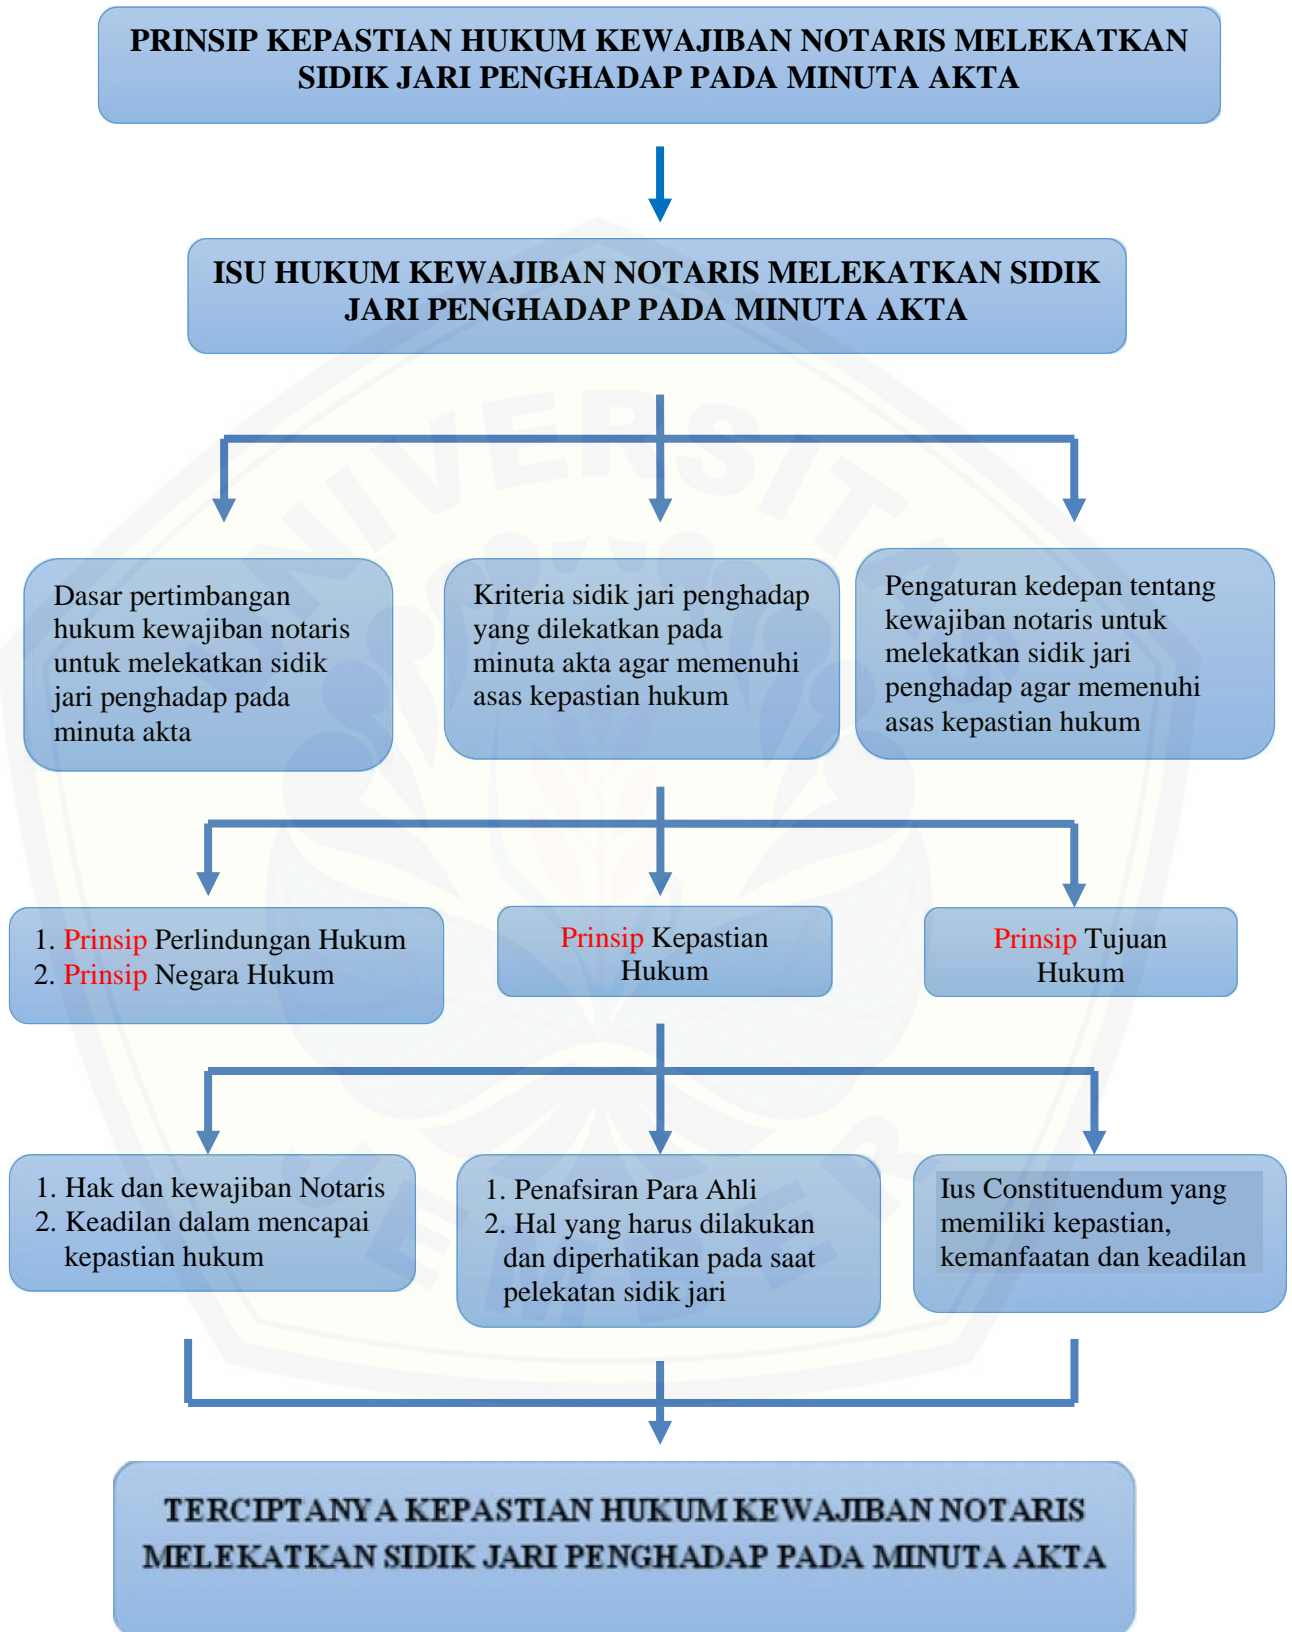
PRINSIP KEPASTIAN HUKUM KEWAJIBAN NOTARIS MELEKATKAN SIDIK JARI PENGHADAP PADA MINUTA AKTA

ISU HUKUM KEWAJIBAN NOTARIS MELEKATKAN SIDIK JARI PENGHADAP PADA MINUTA AKTA

Dasar pertimbangan hukum kewajiban notaris untuk melekatkan sidik jari penghadap pada minuta akta

Kriteria sidik jari penghadap yang dilekatkan pada minuta akta agar memenuhi asas kepastian hukum

Pengaturan kedepan tentang kewajiban notaris untuk melekatkan sidik jari penghadap agar memenuhi asas kepastian hukum

1. Prinsip Perlindungan Hukum
2. Prinsip Negara Hukum

Prinsip Kepastian Hukum

Prinsip Tujuan Hukum

1. Hak dan kewajiban Notaris
2. Keadilan dalam mencapai kepastian hukum

1. Penafsiran Para Ahli
2. Hal yang harus dilakukan dan diperhatikan pada saat pelekatan sidik jari

Ius Constituendum yang memiliki kepastian, kemanfaatan dan keadilan

TERCIPTANYA KEPASTIAN HUKUM KEWAJIBAN NOTARIS MELEKATKAN SIDIK JARI PENGHADAP PADA MINUTA AKTA